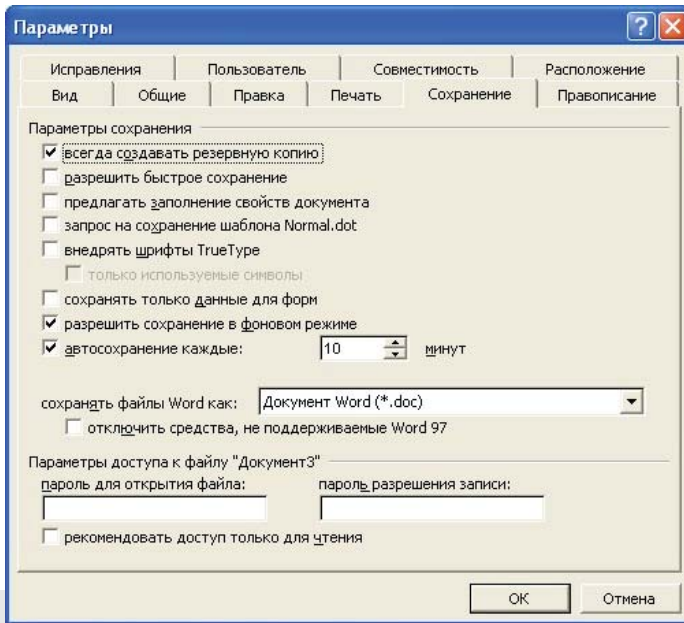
Параметры

Исправления | Пользователь | Совместимость | Расположение
Вид | Общие | Правка | Печать | Сохранение | Правописание

Параметры сохранения

☑ всегда создавать резервную копию
☐ разрешить быстрое сохранение
☐ предлагать заполнение свойств документа
☐ запрос на сохранение шаблона Normal.dot
☐ внедрять шрифты TrueType
☐ только используемые символы
☐ сохранять только данные для форм
☑ разрешить сохранение в фоновом режиме
☑ автосохранение каждые: 10 минут

сохранять файлы Word как: Документ Word (*.doc)
☐ отключить средства, не поддерживаемые Word 97

Параметры доступа к файлу "Документ3"
пароль для открытия файла:
пароль разрешения записи:
☐ рекомендовать доступ только для чтения

ОК
Отмена